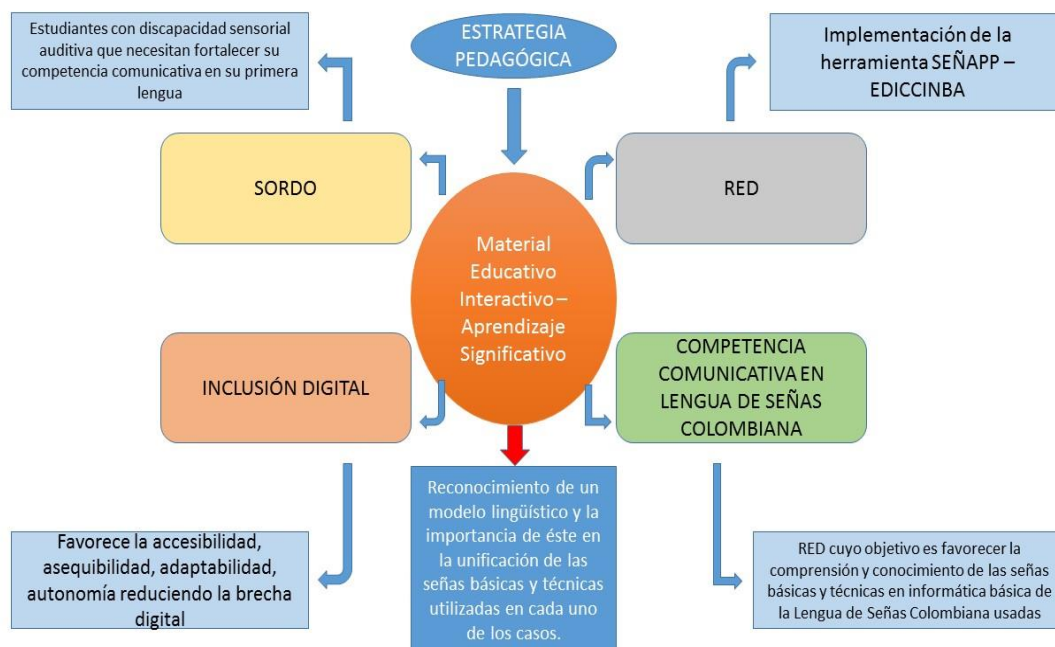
Estudiantes con discapacidad sensorial auditiva que necesitan fortalecer su competencia comunicativa en su primera lengua

ESTRATEGIA PEDAGÓGICA

Implementación de la herramienta SEÑAPP – EDICCINBA

SORDO

RED

Material Educativo Interactivo – Aprendizaje Significativo

INCLUSIÓN DIGITAL

COMPETENCIA COMUNICATIVA EN LENGUA DE SEÑAS COLOMBIANA

Favorece la accesibilidad, asequibilidad, adaptabilidad, autonomía reduciendo la brecha digital

Reconocimiento de un modelo lingüístico y la importancia de éste en la unificación de las señas básicas y técnicas utilizadas en cada uno de los casos.

RED cuyo objetivo es favorecer la comprensión y conocimiento de las señas básicas y técnicas en informática básica de la Lengua de Señas Colombiana usadas